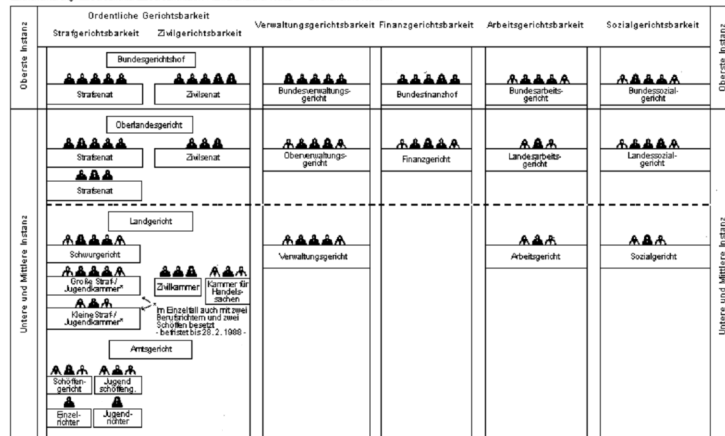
Ordentliche Gerichtsbarkeit
Strafgerichtsbarkeit Zivilgerichtsbarkeit

Verwaltungsgerichtsbarkeit

Finanzgerichtsbarkeit

Arbeitsgerichtsbarkeit

Sozialgerichtsbarkeit

Oberste Instanz

Bundesgerichtshof
Strafsenat
Zivilsenat

Bundesverwaltungsgericht

Bundesfinanzhof

Bundesarbeitsgericht

Bundessozialgericht

Oberste Instanz

Untere und Mittlere Instanz

Oberlandesgericht
Strafsenat
Zivilsenat
Strafsenat

Oberverwaltungsgericht

Finanzgericht

Landesarbeitsgericht

Landessozialgericht

Landgericht
Schwurgericht
Große Straf-/Jugendkammer*
Kleine Straf-/Jugendkammer*
Zivilkammer
Kammer für Handelssachen
* im Einzelfall auch mit zwei Berufsrichtern und zwei Schöffen besetzt - befristet bis 28.2.1998 -

Verwaltungsgericht

Arbeitsgericht

Sozialgericht

Amtsgericht
Schöffengericht
Jugendschöffeng.
Einzelrichter
Jugendrichter

Untere und Mittlere Instanz